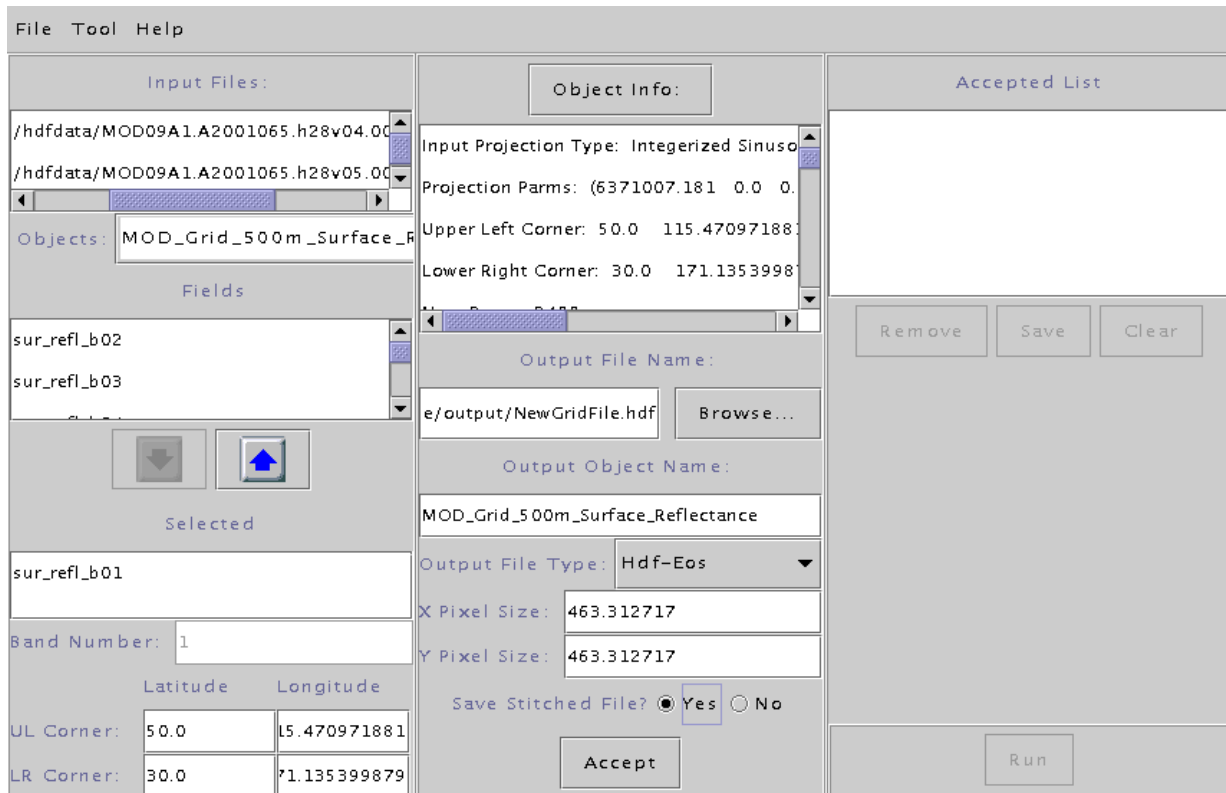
File Tool Help

Input Files:

/hdfdata/MOD09A1.A2001065.h28v04.00

/hdfdata/MOD09A1.A2001065.h28v05.00

Objects: MOD_Grid_500m_Surface_R

Fields

sur_refl_b02

sur_refl_b03

Selected

sur_refl_b01

Band Number: 1

Latitude Longitude

UL Corner: 50.0 15.470971881

LR Corner: 30.0 71.135399879

Object Info:

Input Projection Type: Integerized Sinuso

Projection Parms: (6371007.181 0.0 0.

Upper Left Corner: 50.0 115.47097188

Lower Right Corner: 30.0 171.1353998

Output File Name:

e/output/NewGridFile.hdf

Browse...

Output Object Name:

MOD_Grid_500m_Surface_Reflectance

Output File Type: Hdf-Eos

X Pixel Size: 463.312717

Y Pixel Size: 463.312717

Save Stitched File? Yes No

Accept

Accepted List

Remove Save Clear

Run